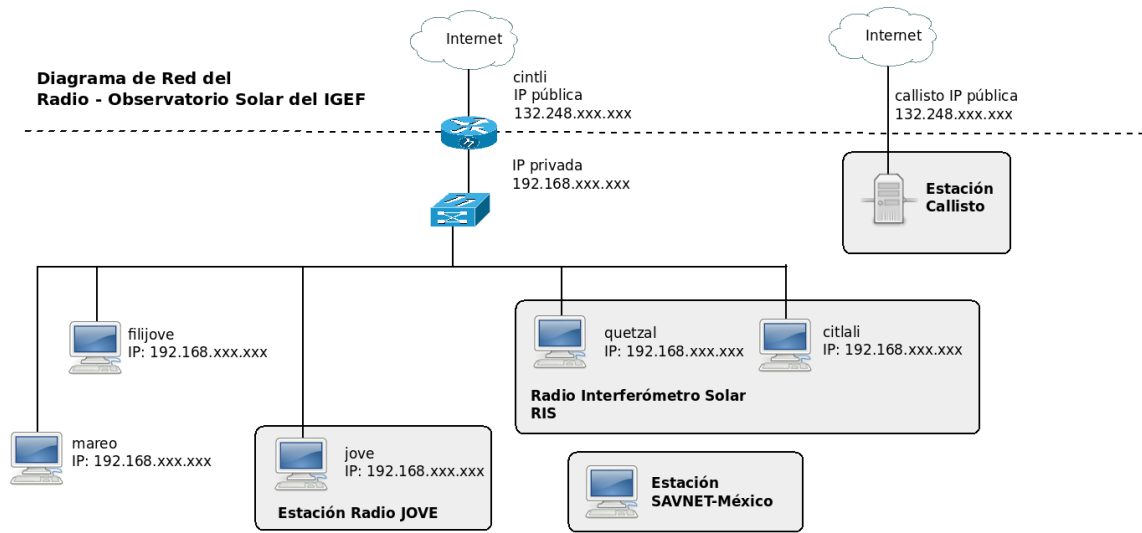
Internet

Internet

Diagrama de Red del
Radio - Observatorio Solar del IGEF

cintli
IP pública
132.248.xxx.xxx

callisto IP pública
132.248.xxx.xxx

IP privada
192.168.xxx.xxx

Estación
Callisto

filijove
IP: 192.168.xxx.xxx

quetzal
IP: 192.168.xxx.xxx

citlali
IP: 192.168.xxx.xxx

Radio Interferómetro Solar
RIS

mareo
IP: 192.168.xxx.xxx

jove
IP: 192.168.xxx.xxx

Estación Radio JOVE

Estación
SAVNET-México